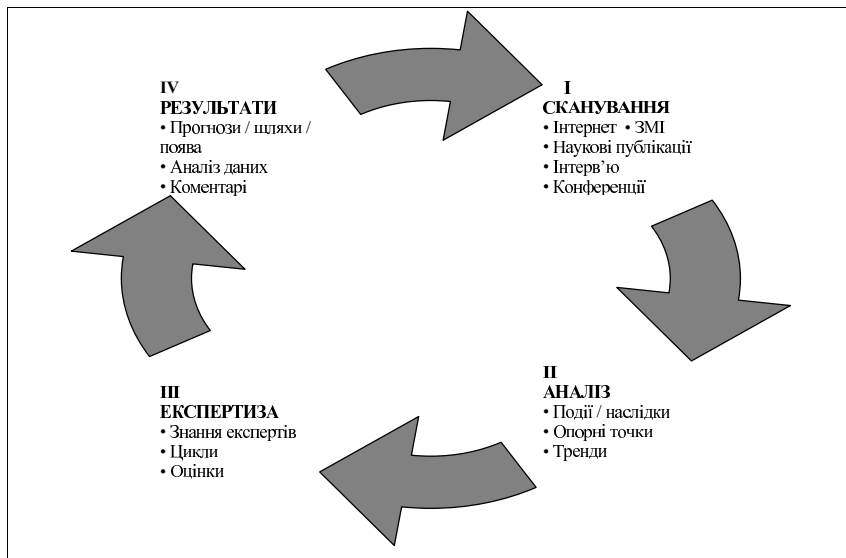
IV
РЕЗУЛЬТАТИ
• Прогнози / щляхи / поява
• Аналіз даних
• Коментарі

I
СКАНУВАННЯ
• Інтернет • ЗМІ
• Наукові публікації
• Інтерв'ю
• Конференції

III
ЕКСПЕРТИЗА
• Знання експертів
• Цикли
• Оцінки

II
АНАЛІЗ
• Події / наслідки
• Опорні точки
• Тренди